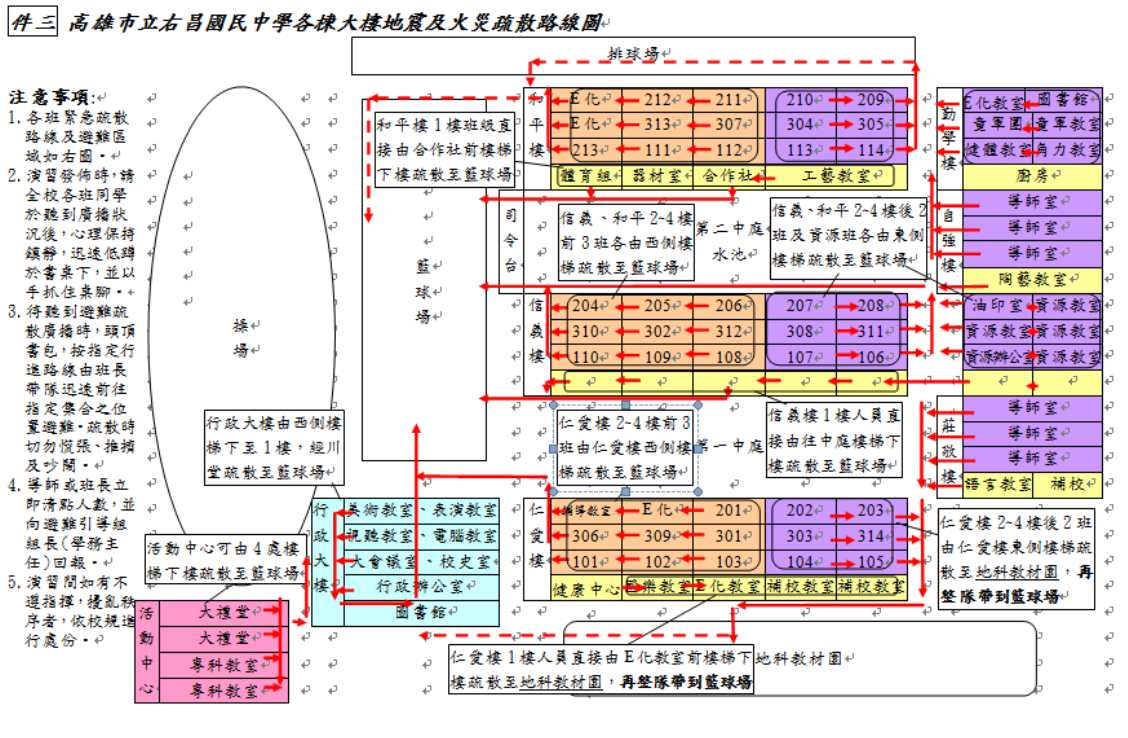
件三 高雄市立右昌國民中學各棟大樓地震及火災疏散路線圖

排球場

注意事項:
1. 各班緊急疏散路線及避難區域如右圖。
2. 演習發佈時,請全校各班同學於聽到廣播狀況後,心理保持鎮靜,迅速低蹲於書桌下,並以手抓住桌腳。
3. 待聽到避難疏散廣播時,頭頂書包,按指定行進路線由班長帶隊迅速前往指定集合之位置避難。疏散時切勿慌張、推擠及吵鬧。
4. 導師或班長立即清點人數,並向避難引導組組長(學務主任)回報。
5. 演習間如有不遵指揮,擾亂秩序者,依校規進行處份。

操場

和平樓1樓班級直接由合作社前樓梯下樓疏散至籃球場

籃球場

和平樓
E化 | 212 | 211 | 210 | 209
E化 | 313 | 307 | 304 | 305
213 | 111 | 112 | 113 | 114
體育組 | 器材室 | 合作社 | 工藝教室

司令台

信義、和平2~4樓前3班各由西側樓梯疏散至籃球場

第二中庭水池

信義、和平2~4樓後2班及資源班各由東側樓梯疏散至籃球場

勤學樓
E化教室 | 圖書館
童軍團 | 童軍教室
健體教室 | 角力教室
廚房

自強樓
導師室
導師室
導師室
陶藝教室

信義樓
204 | 205 | 206 | 207 | 208
310 | 302 | 312 | 308 | 311
110 | 109 | 108 | 107 | 106

油印室 | 資源教室
資源教室 | 資源教室
資源辦公室 | 資源教室

行政大樓由西側樓梯下至1樓,經川堂疏散至籃球場

仁愛樓2~4樓前3班由仁愛樓西側樓梯疏散至籃球場

第一中庭

信義樓1樓人員直接由往中庭樓梯下樓疏散至籃球場

莊敬樓
導師室
導師室
導師室
語言教室 | 補校

行政大樓
美術教室、表演教室
視聽教室、電腦教室
大會議室、校史室
行政辦公室
圖書館

仁愛樓
輔導教室 | E化 | 201 | 202 | 203
306 | 309 | 301 | 303 | 314
101 | 102 | 103 | 104 | 105
健康中心 | 音樂教室 | E化教室 | 補校教室 | 補校教室

仁愛樓2~4樓後2班由仁愛樓東側樓梯疏散至地科教材園,再整隊帶到籃球場

活動中心可由4處樓梯下樓疏散至籃球場

活動中心
大禮堂
大禮堂
專科教室
專科教室

仁愛樓1樓人員直接由E化教室前樓梯下樓疏散至地科教材園,再整隊帶到籃球場

地科教材園